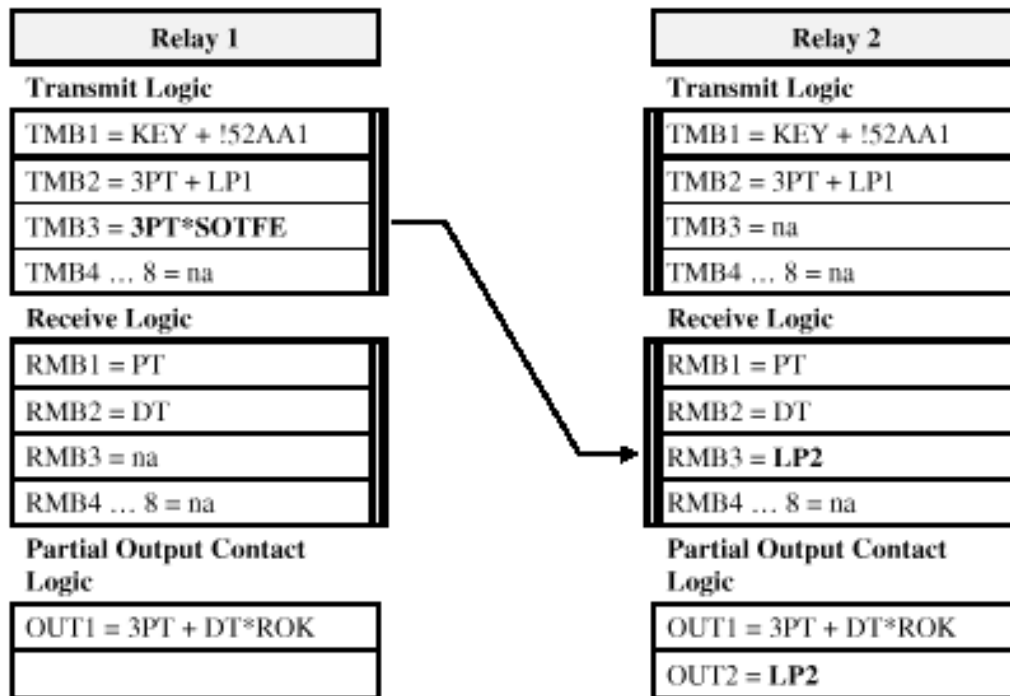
Relay 1

Transmit Logic

TMB1 = KEY + !52AA1

TMB2 = 3PT + LP1

TMB3 = 3PT*SOTFE

TMB4 … 8 = na

Receive Logic

RMB1 = PT

RMB2 = DT

RMB3 = na

RMB4 … 8 = na

Partial Output Contact Logic

OUT1 = 3PT + DT*ROK

Relay 2

Transmit Logic

TMB1 = KEY + !52AA1

TMB2 = 3PT + LP1

TMB3 = na

TMB4 … 8 = na

Receive Logic

RMB1 = PT

RMB2 = DT

RMB3 = LP2

RMB4 … 8 = na

Partial Output Contact Logic

OUT1 = 3PT + DT*ROK

OUT2 = LP2